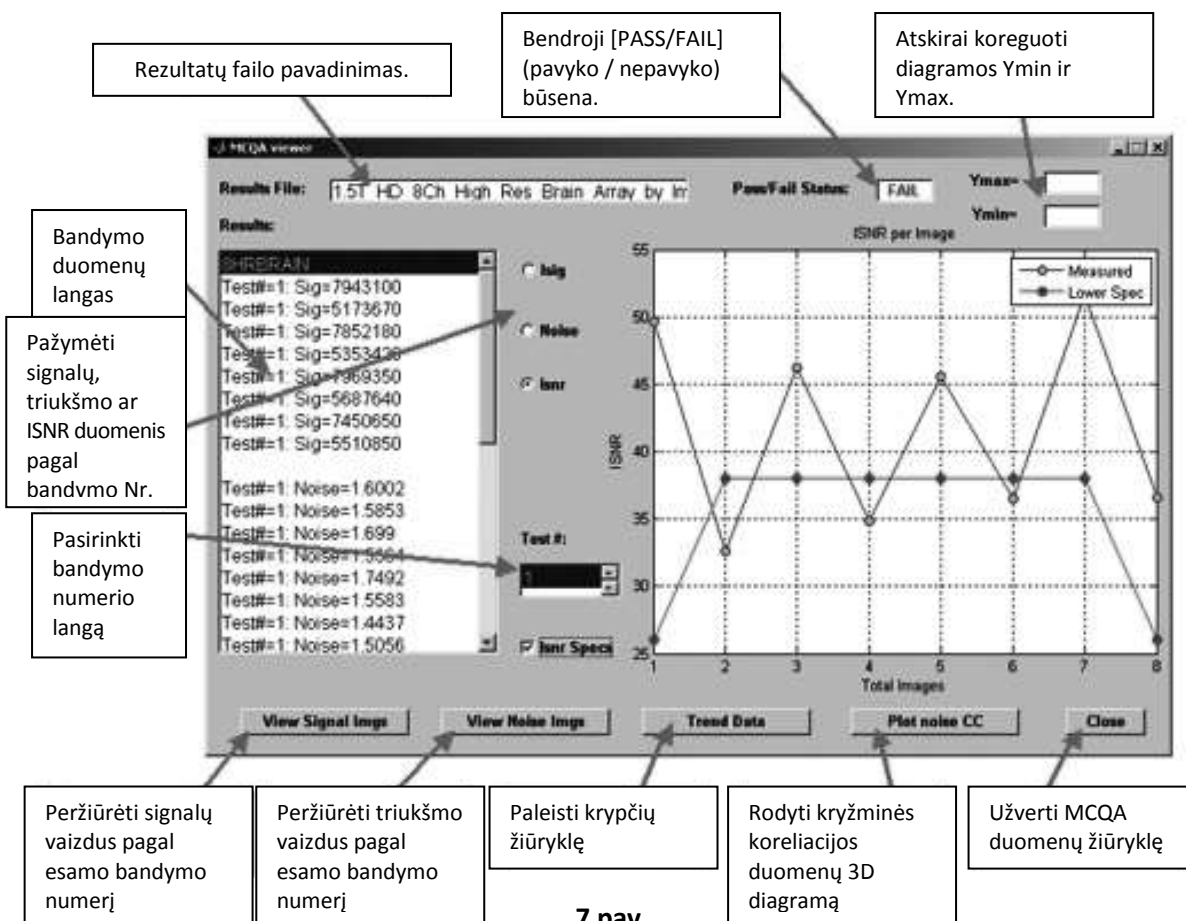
Rezultatų failo pavadinimas.

Bendroji [PASS/FAIL] (pavyko / nepavyko) būsena.

Atskirai koreguoti diagramos Ymin ir Ymax.

MCQA viewer

Results File: 1.5T HD 8Ch High Res Brain Array by In

Pass/Fail Status: FAIL

Ymax=

Ymin=

Results:

Bandymo duomenų langas

SHREBRAIN
Test#=1: Sig=7943100
Test#=1: Sig=5173670
Test#=1: Sig=7852180
Test#=1: Sig=5353420
Test#=1: Sig=7969350
Test#=1: Sig=5687640
Test#=1: Sig=7450650
Test#=1: Sig=5510850

Test#=1: Noise=1.6002
Test#=1: Noise=1.5853
Test#=1: Noise=1.699
Test#=1: Noise=1.5564
Test#=1: Noise=1.7492
Test#=1: Noise=1.5583
Test#=1: Noise=1.4437
Test#=1: Noise=1.5056

Pažymėti signalų, triukšmo ar ISNR duomenis pagal bandymo Nr.

Isig

Noise

Isnr

Pasirinkti bandymo numerio langą

Test #:

1

Isnr Specs

ISNR per Image

Measured

Lower Spec

ISNR

55
50
45
40
35
30
25

1 2 3 4 5 6 7 8

Total Images

View Signal Imgs

View Noise Imgs

Trend Data

Plot noise CC

Close

Peržiūrėti signalų vaizdus pagal esamo bandymo numerį

Peržiūrėti triukšmo vaizdus pagal esamo bandymo numerį

Paleisti krypčių žiūryklę

Rodyti kryžminės koreliacijos duomenų 3D diagramą

Užverti MCQA duomenų žiūryklę

7 pav.